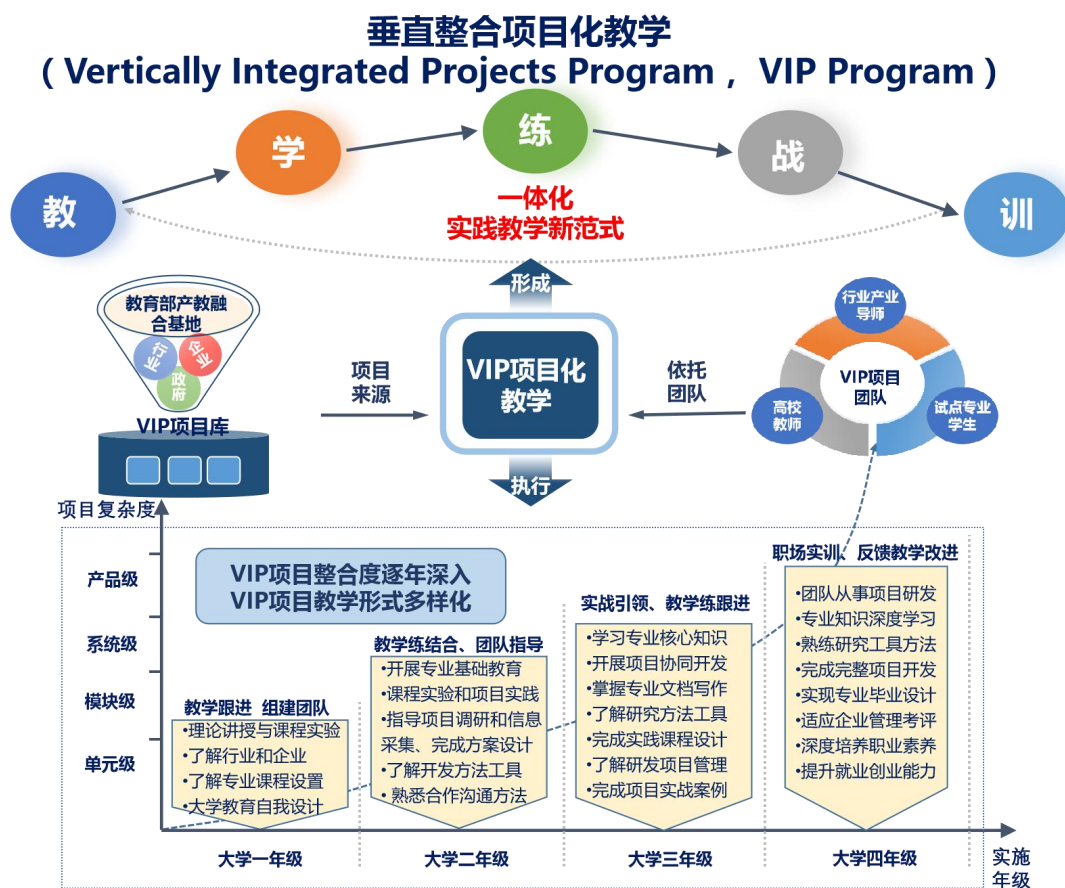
垂直整合项目化教学
（Vertically Integrated Projects Program， VIP Program）

教
学
练
战
训

一体化
实践教学新范式

形成

教育部产教融合基地
行业
企业
政府
VIP项目库

项目来源

VIP项目化教学

依托团队

行业产业导师
VIP项目团队
高校教师
试点专业学生

执行

项目复杂度

产品级
系统级
模块级
单元级

VIP项目整合度逐年深入
VIP项目教学形式多样化

教学跟进 组建团队
•理论讲授与课程实验
•了解行业和企业
•了解专业课程设置
•大学教育自我设计

教学练结合、团队指导
•开展专业基础教育
•课程实验和项目实践
•指导项目调研和信息采集、完成方案设计
•了解开发方法工具
•熟悉合作沟通方法

实战引领、教学练跟进
•学习专业核心知识
•开展项目协同开发
•掌握专业文档写作
•了解研究方法工具
•完成实践课程设计
•了解研发项目管理
•完成项目实战案例

职场实训、反馈教学改进
•团队从事项目研发
•专业知识深度学习
•熟练研究工具方法
•完成完整项目开发
•实现专业毕业设计
•适应企业管理考评
•深度培养职业素养
•提升就业创业能力

大学一年级
大学二年级
大学三年级
大学四年级
实施年级